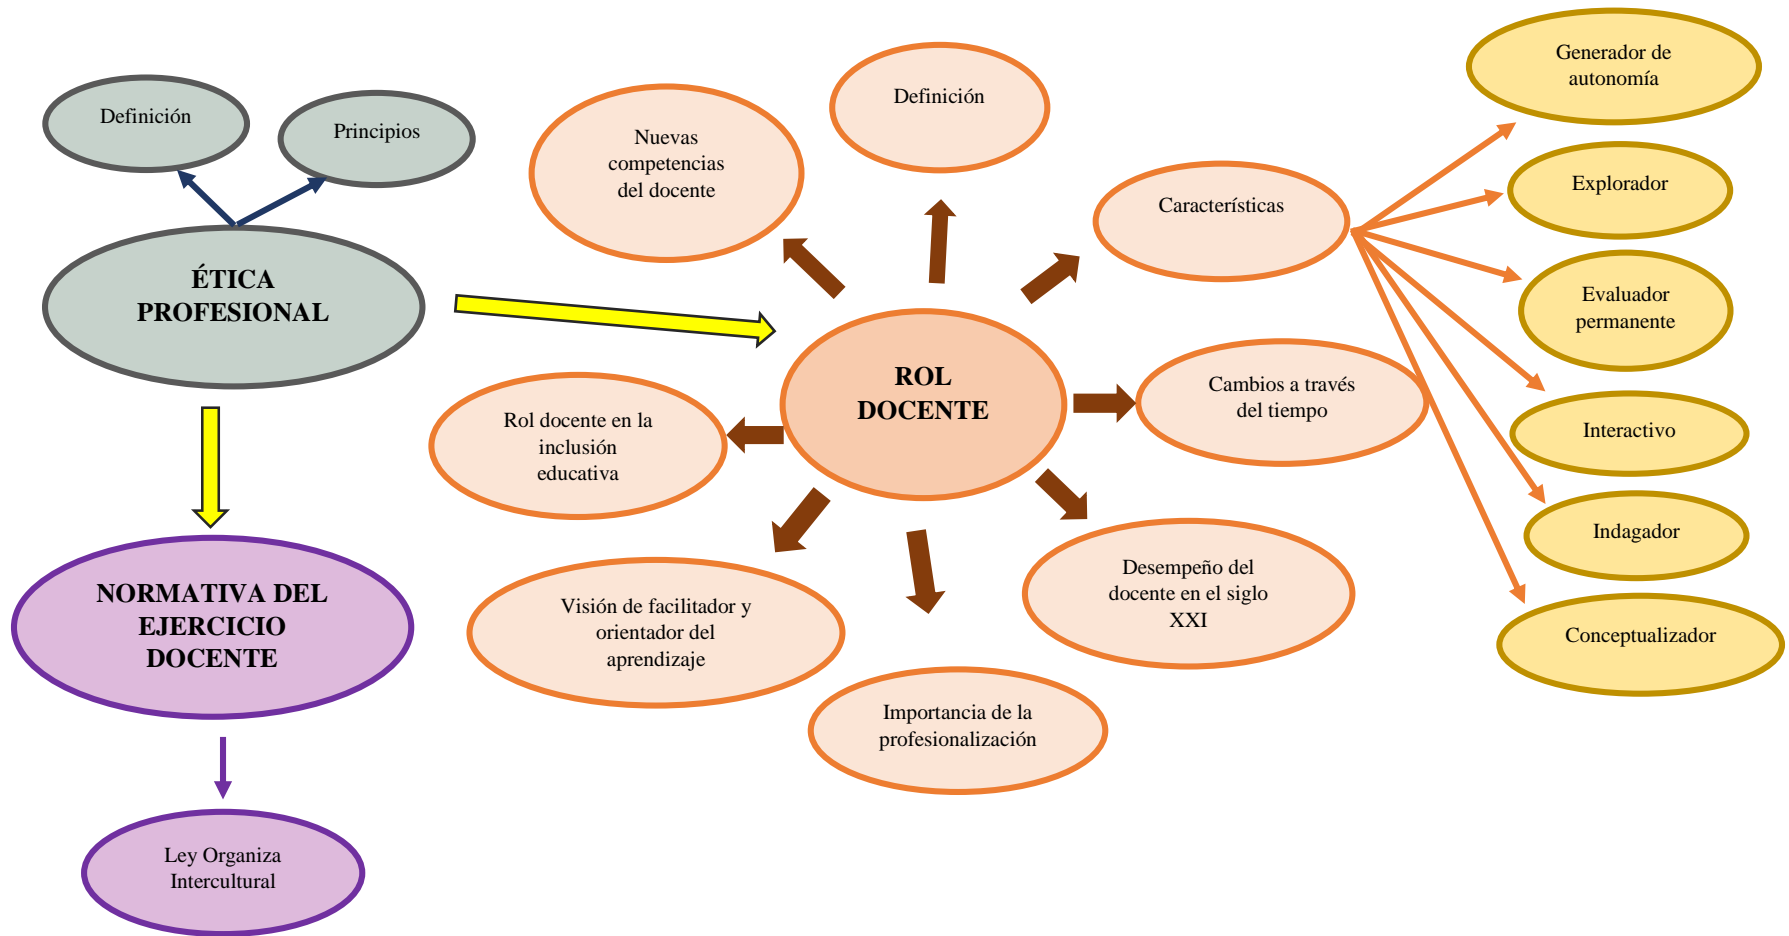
Definición

Principios

ÉTICA PROFESIONAL

NORMATIVA DEL EJERCICIO DOCENTE

Ley Organiza Intercultural

Nuevas competencias del docente

Definición

Características

ROL DOCENTE

Rol docente en la inclusión educativa

Cambios a través del tiempo

Visión de facilitador y orientador del aprendizaje

Importancia de la profesionalización

Desempeño del docente en el siglo XXI

Generador de autonomía

Explorador

Evaluador permanente

Interactivo

Indagador

Conceptualizador